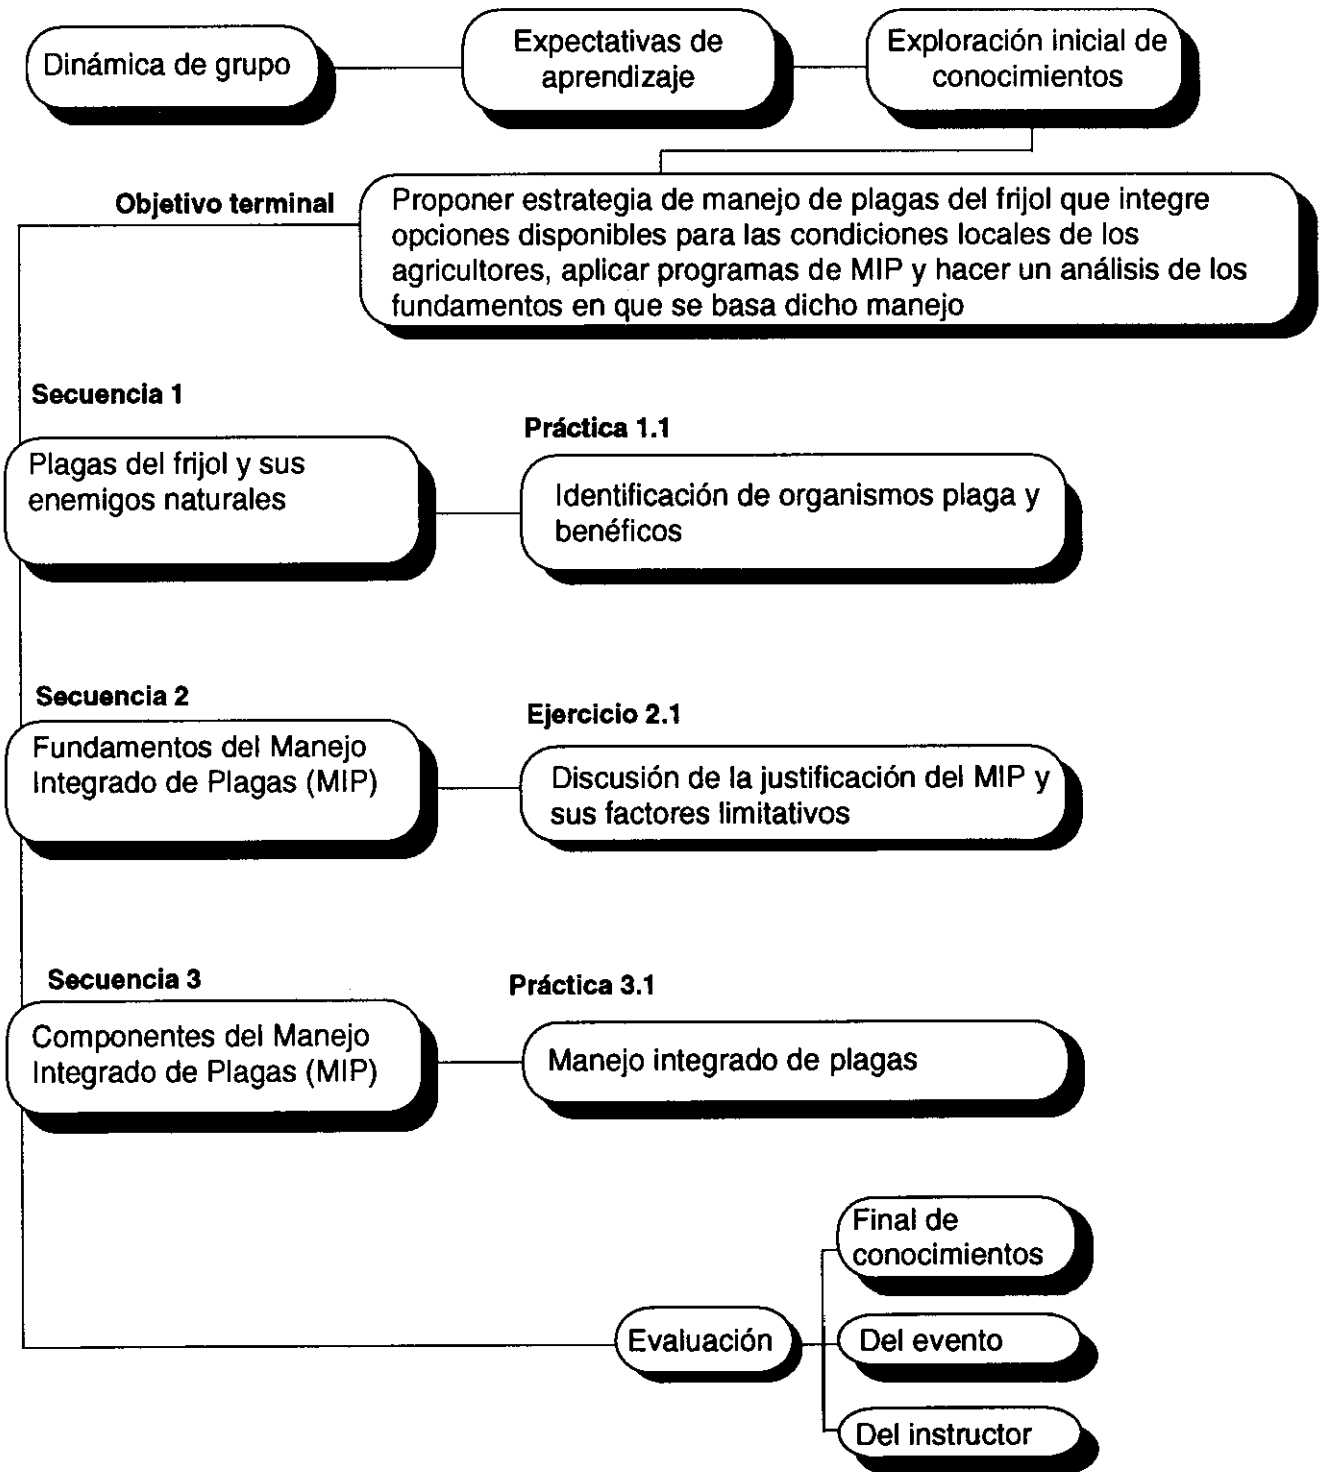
Dinámica de grupo

Expectativas de aprendizaje

Exploración inicial de conocimientos

Objetivo terminal

Proponer estrategia de manejo de plagas del frijol que integre opciones disponibles para las condiciones locales de los agricultores, aplicar programas de MIP y hacer un análisis de los fundamentos en que se basa dicho manejo

Secuencia 1

Plagas del frijol y sus enemigos naturales

Práctica 1.1

Identificación de organismos plaga y benéficos

Secuencia 2

Fundamentos del Manejo Integrado de Plagas (MIP)

Ejercicio 2.1

Discusión de la justificación del MIP y sus factores limitativos

Secuencia 3

Componentes del Manejo Integrado de Plagas (MIP)

Práctica 3.1

Manejo integrado de plagas

Evaluación

Final de conocimientos

Del evento

Del instructor